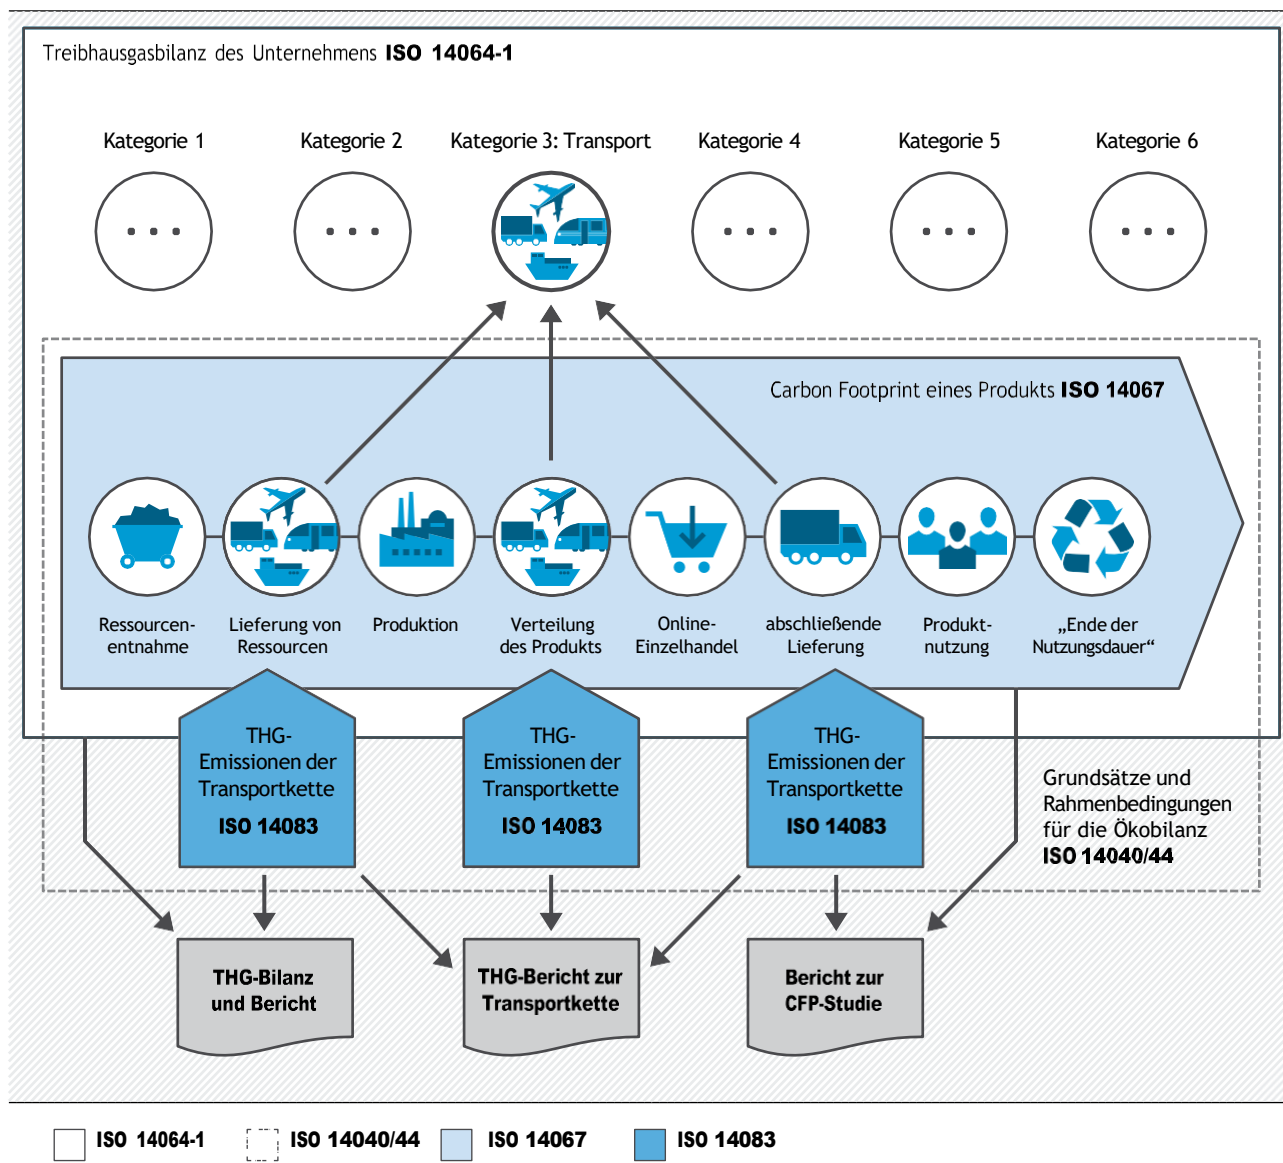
Treibhausgasbilanz des Unternehmens **ISO 14064-1**

Kategorie 1
...

Kategorie 2
...

Kategorie 3: Transport

Kategorie 4
...

Kategorie 5
...

Kategorie 6
...

Carbon Footprint eines Produkts **ISO 14067**

Ressourcenentnahme

Lieferung von Ressourcen

Produktion

Verteilung des Produkts

Online-Einzelhandel

abschließende Lieferung

Produktnutzung

„Ende der Nutzungsdauer“

THG-Emissionen der Transportkette **ISO 14083**

THG-Emissionen der Transportkette **ISO 14083**

THG-Emissionen der Transportkette **ISO 14083**

Grundsätze und Rahmenbedingungen für die Ökobilanz **ISO 14040/44**

**THG-Bilanz und Bericht**

**THG-Bericht zur Transportkette**

**Bericht zur CFP-Studie**

**ISO 14064-1** **ISO 14040/44** **ISO 14067** **ISO 14083**